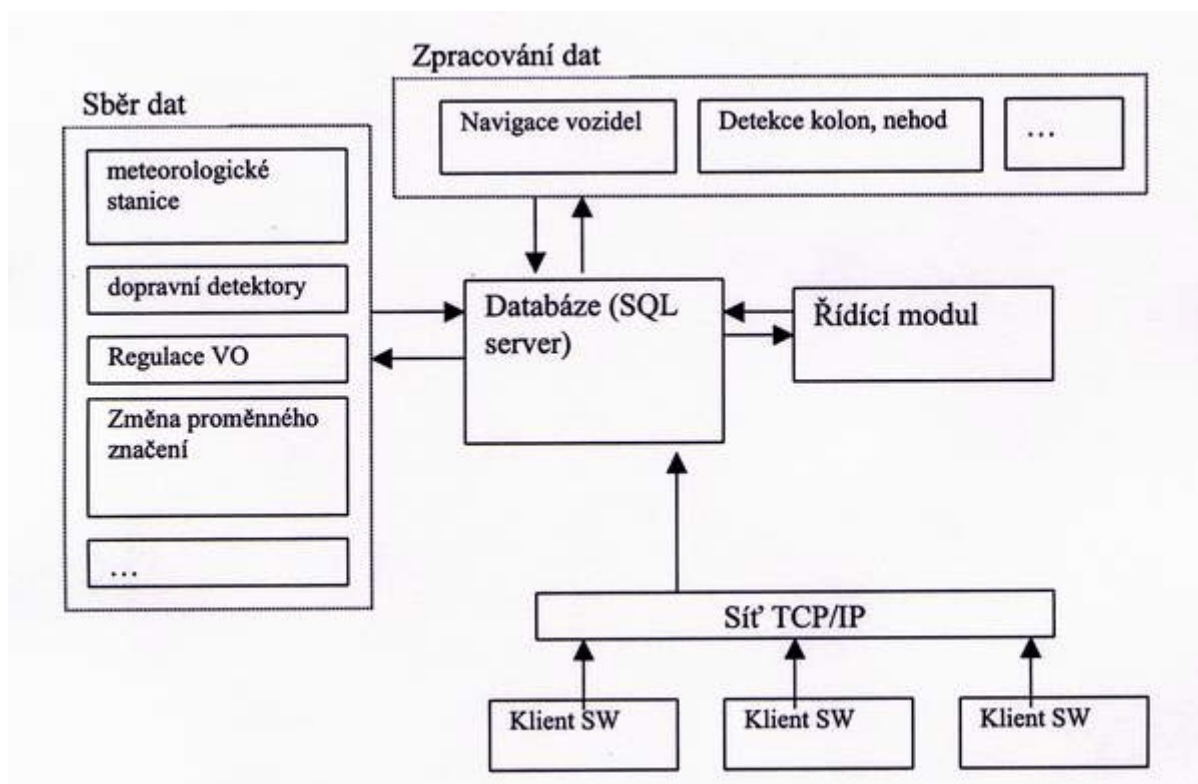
Zpracování dat

Navigace vozidel

Detekce kolon, nehod

...

Sběr dat

meteorologické stanice

dopravní detektory

Regulace VO

Změna proměnného značení

...

Databáze (SQL server)

Řídící modul

Síť TCP/IP

Klient SW

Klient SW

Klient SW